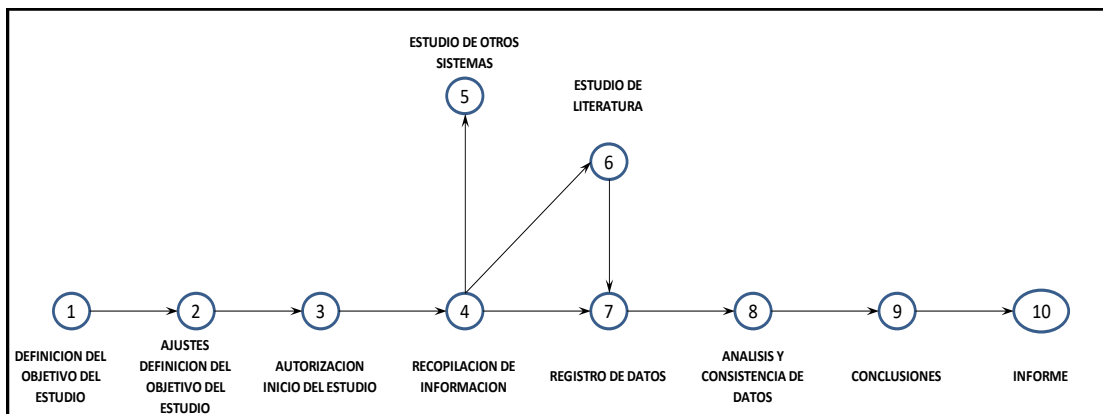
ESTUDIO DE OTROS SISTEMAS

5

ESTUDIO DE LITERATURA

6

1

2

3

4

7

8

9

10

DEFINICION DEL OBJETIVO DEL ESTUDIO

AJUSTES DEFINICION DEL OBJETIVO DEL ESTUDIO

AUTORIZACION INICIO DEL ESTUDIO

RECOPILACION DE INFORMACION

REGISTRO DE DATOS

ANALISIS Y CONSISTENCIA DE DATOS

CONCLUSIONES

INFORME